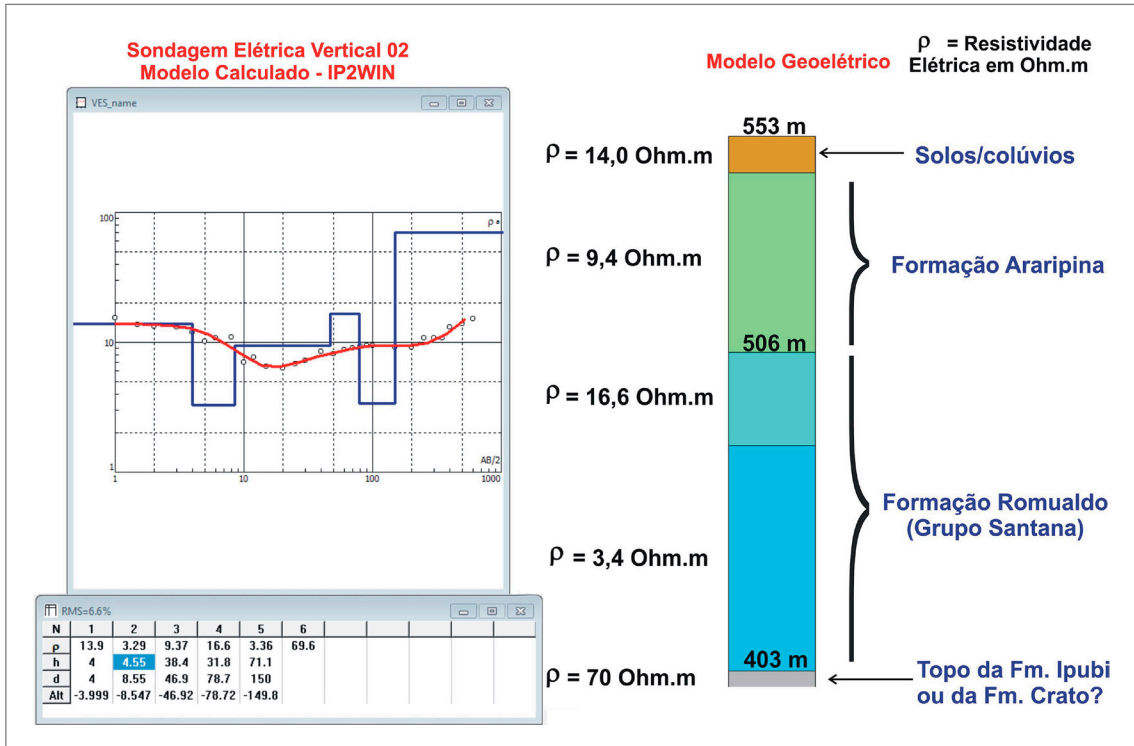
Sondagem Elétrica Vertical 02
Modelo Calculado - IP2WIN

VES_name

100
10
1
10
100
1000
ρa
AB/2

RMS=6.6%

| N | 1 | 2 | 3 | 4 | 5 | 6 |
|---|---|---|---|---|---|---|
| ρ | 13.9 | 3.29 | 9.37 | 16.6 | 3.36 | 69.6 |
| h | 4 | 4.55 | 38.4 | 31.8 | 71.1 | |
| d | 4 | 8.55 | 46.9 | 78.7 | 150 | |
| Alt | -3.999 | -8.547 | -46.92 | -78.72 | -149.8 | |

Modelo Geoelétrico

ρ = Resistividade Elétrica em Ohm.m

553 m
ρ = 14,0 Ohm.m
Solos/colúvios
ρ = 9,4 Ohm.m
Formação Araripina
506 m
ρ = 16,6 Ohm.m
Formação Romualdo (Grupo Santana)
ρ = 3,4 Ohm.m
403 m
ρ = 70 Ohm.m
Topo da Fm. Ipubi ou da Fm. Crato?